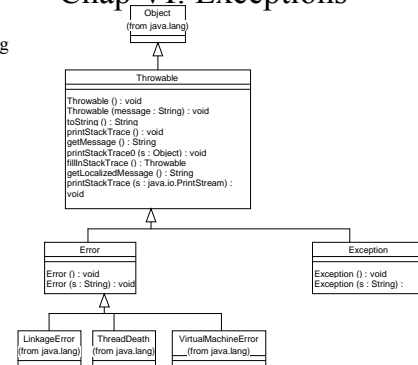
Chap VII. Exceptions

g

Object
(from java.lang)

Throwable

Throwable () : void
Throwable (message : String) : void
toString () : String
printStackTrace () : void
getMessage () : String
printStackTrace0 (s : Object) : void
fillInStackTrace () : Throwable
getLocalizedMessage () : String
printStackTrace (s : java.io.PrintStream) : void

Error

Error () : void
Error (s : String) : void

Exception

Exception () : void
Exception (s : String) :

LinkageError
(from java.lang)

ThreadDeath
(from java.lang)

VirtualMachineError
(from java.lang)